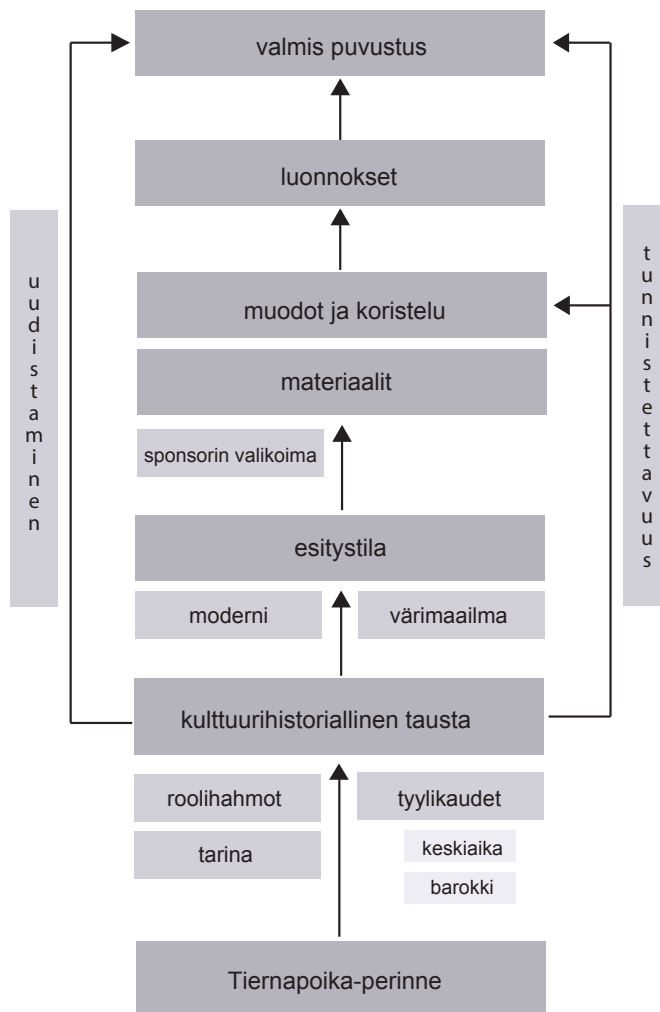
valmis puvustus

luonnokset

uudistaminen

tunnistettavuus

muodot ja koristelu

materiaalit

sponsorin valikoima

esitystila

moderni

värimaailma

kulttuurihistoriallinen tausta

roolihahmot

tyylikaudet

tarina

keskiaika

barokki

Tiernapoika-perinne